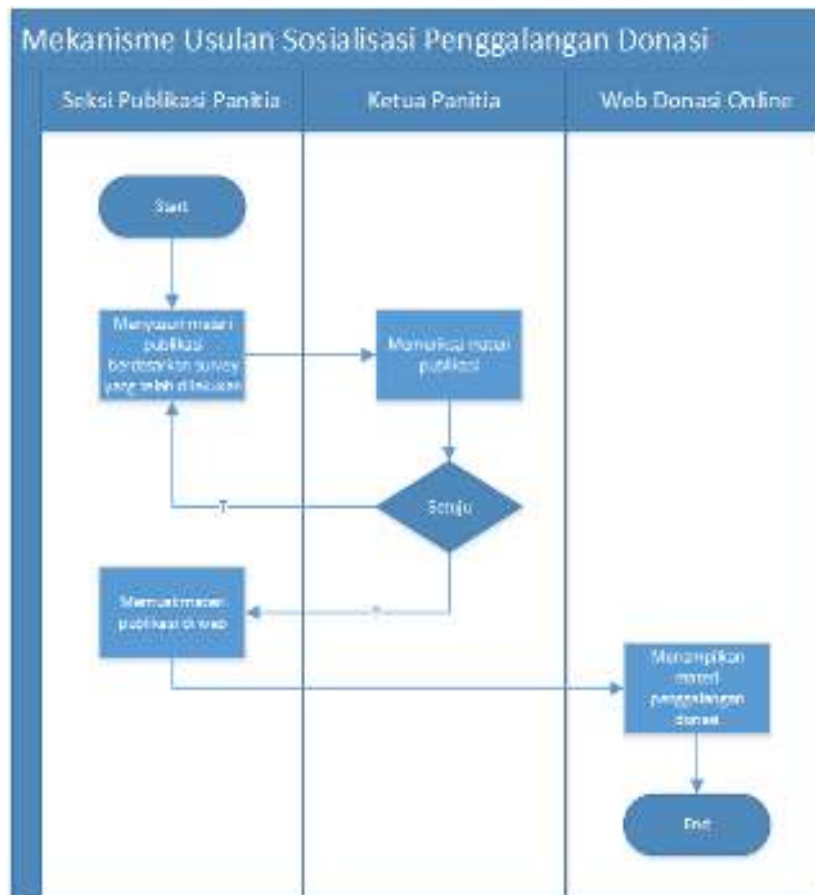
Mekanisme Usulan Sosialisasi Penggalangan Donasi

Seksi Publikasi Panitia

Ketua Panitia

Web Donasi Online

Start

Menyusun materi publikasi berdasarkan survey yang telah dilakukan

Memeriksa materi publikasi

Setuju

T

Y

Memuat materi publikasi di web

Menampilkan materi penggalangan donasi

End